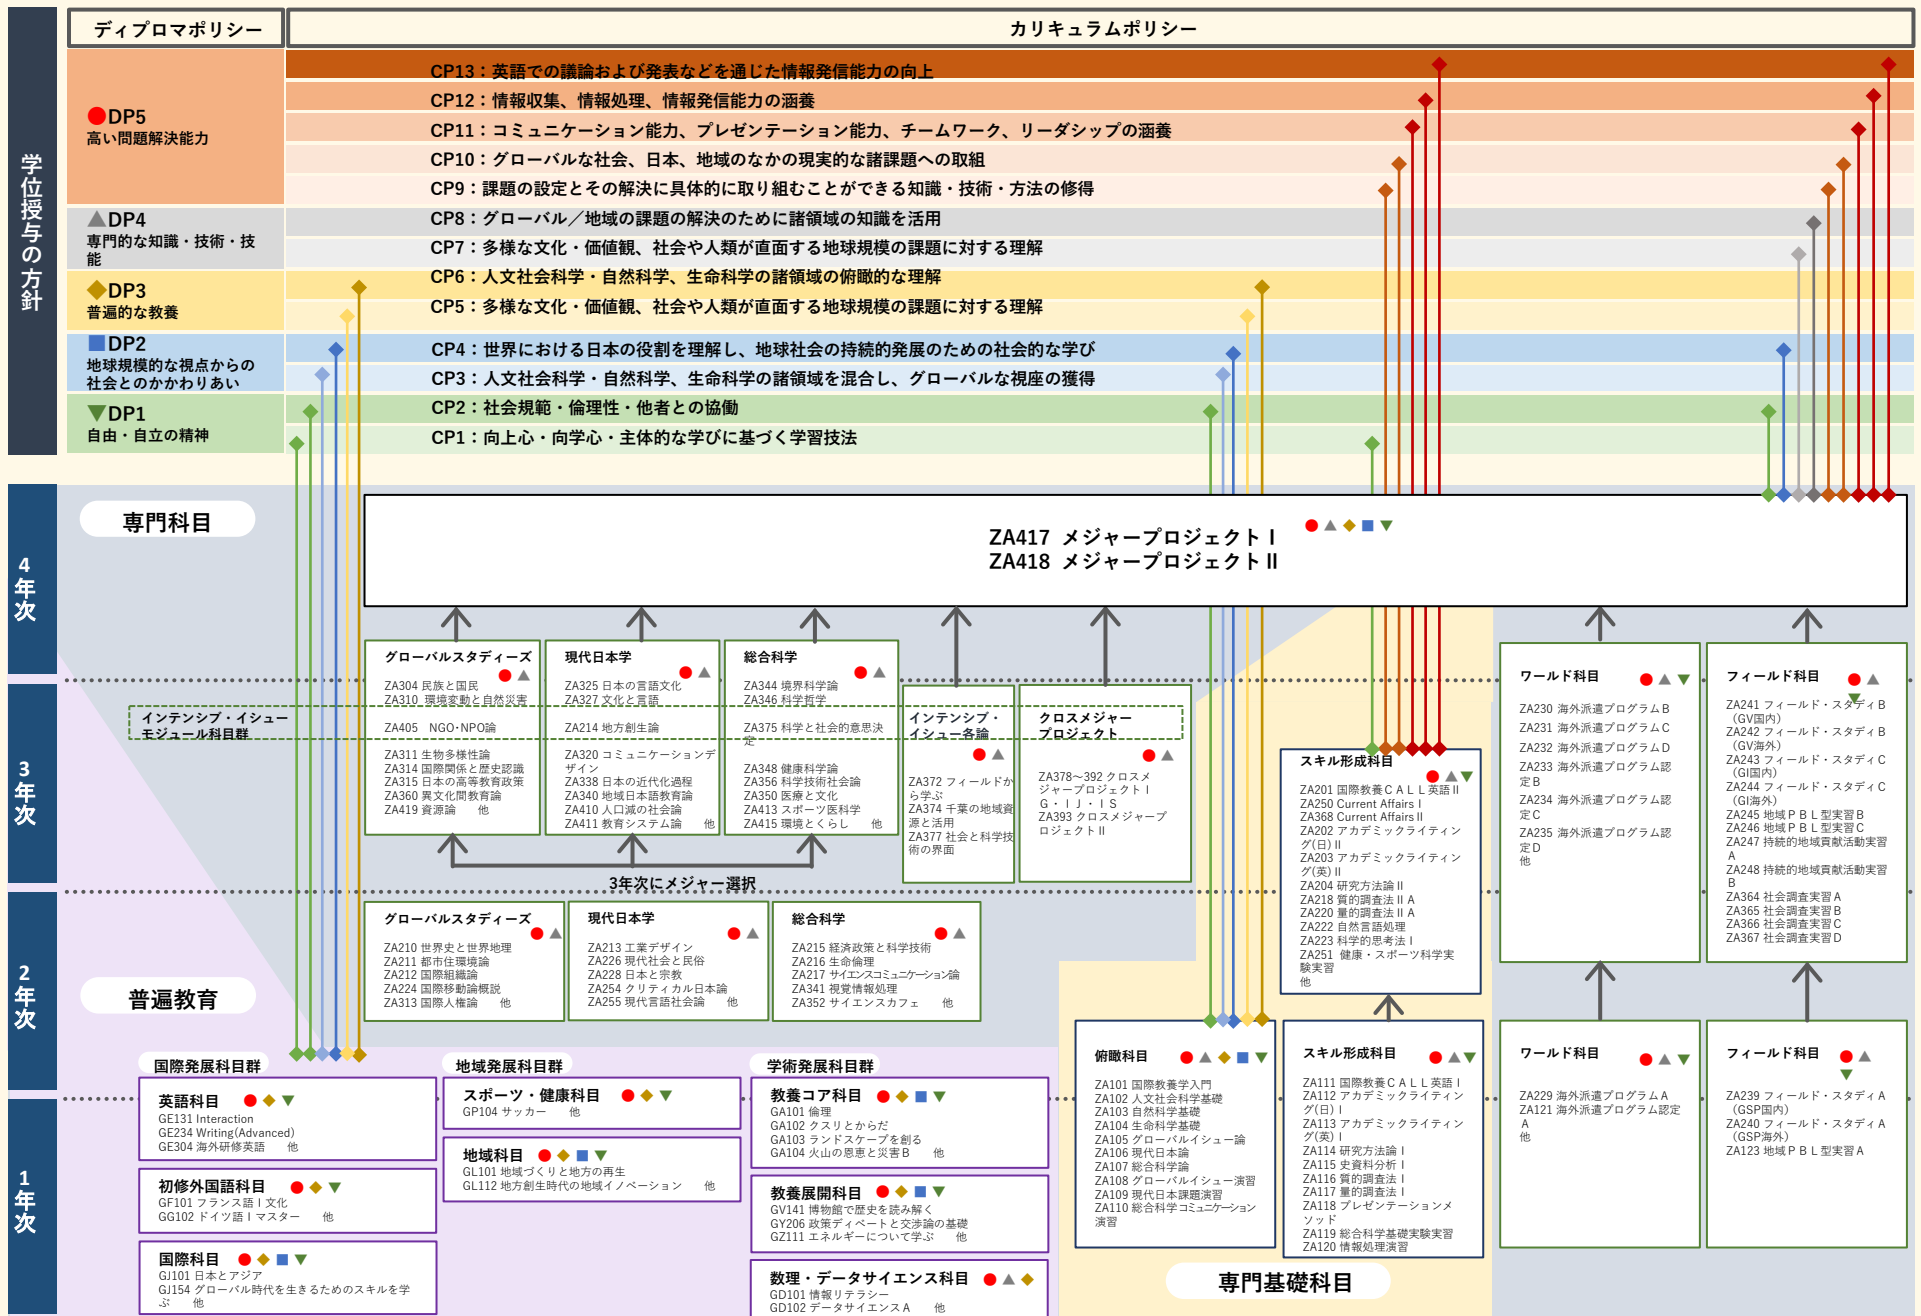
学位授与の方針

ディプロマポリシー

カリキュラムポリシー

●DP5
高い問題解決能力

CP13：英語での議論および発表などを通じた情報発信能力の向上
CP12：情報収集、情報処理、情報発信能力の涵養
CP11：コミュニケーション能力、プレゼンテーション能力、チームワーク、リーダシップの涵養
CP10：グローバルな社会、日本、地域のなかの現実的な諸課題への取組
CP9：課題の設定とその解決に具体的に取り組むことができる知識・技術・方法の修得

▲DP4
専門的な知識・技術・技能

CP8：グローバル／地域の課題の解決のために諸領域の知識を活用
CP7：多様な文化・価値観、社会や人類が直面する地球規模の課題に対する理解

◆DP3
普遍的な教養

CP6：人文社会科学・自然科学、生命科学の諸領域の俯瞰的な理解
CP5：多様な文化・価値観、社会や人類が直面する地球規模の課題に対する理解

■DP2
地球規模的な視点からの社会とのかかわりあい

CP4：世界における日本の役割を理解し、地球社会の持続的発展のための社会的な学び
CP3：人文社会科学・自然科学、生命科学の諸領域を混合し、グローバルな視座の獲得

▼DP1
自由・自立の精神

CP2：社会規範・倫理性・他者との協働
CP1：向上心・向学心・主体的な学びに基づく学習技法

4年次
3年次
2年次
1年次

専門科目

ZA417 メジャープロジェクトⅠ
ZA418 メジャープロジェクトⅡ
●▲◆■▼

グローバルスタディーズ ●▲
ZA304 民族と国民
ZA310 環境変動と自然災害
ZA405 NGO･NPO論
ZA311 生物多様性論
ZA314 国際関係と歴史認識
ZA315 日本の高等教育政策
ZA360 異文化間教育論
ZA419 資源論 他

現代日本学 ●▲
ZA325 日本の言語文化
ZA327 文化と言語
ZA214 地方創生論
ZA320 コミュニケーションデザイン
ZA338 日本の近代化過程
ZA340 地域日本語教育論
ZA410 人口減の社会論
ZA411 教育システム論 他

総合科学 ●▲
ZA344 境界科学論
ZA346 科学哲学
ZA375 科学と社会的意思決定
ZA348 健康科学論
ZA356 科学技術社会論
ZA350 医療と文化
ZA413 スポーツ医科学
ZA415 環境とくらし 他

インテンシブ・イシューモジュール科目群

インテンシブ・イシュー各論 ●▲
ZA372 フィールドから学ぶ
ZA374 千葉の地域資源と活用
ZA377 社会と科学技術の界面

クロスメジャープロジェクト ●▲
ZA378～392 クロスメジャープロジェクトⅠ G・I J・I S
ZA393 クロスメジャープロジェクトⅡ

スキル形成科目 ●▲▼
ZA201 国際教養CALL英語Ⅱ
ZA250 Current AffairsⅠ
ZA368 Current AffairsⅡ
ZA202 アカデミックライティング(日)Ⅱ
ZA203 アカデミックライティング(英)Ⅱ
ZA204 研究方法論Ⅱ
ZA218 質的調査法ⅡA
ZA220 量的調査法ⅡA
ZA222 自然言語処理
ZA223 科学的思考法Ⅰ
ZA251 健康・スポーツ科学実験実習
他

ワールド科目 ●▲▼
ZA230 海外派遣プログラムB
ZA231 海外派遣プログラムC
ZA232 海外派遣プログラムD
ZA233 海外派遣プログラム認定B
ZA234 海外派遣プログラム認定C
ZA235 海外派遣プログラム認定D
他

フィールド科目 ●▲▼
ZA241 フィールド・スタディB（GV国内）
ZA242 フィールド・スタディB（GV海外）
ZA243 フィールド・スタディC（GI国内）
ZA244 フィールド・スタディC（GI海外）
ZA245 地域PBL型実習B
ZA246 地域PBL型実習C
ZA247 持続的地域貢献活動実習A
ZA248 持続的地域貢献活動実習B
ZA364 社会調査実習A
ZA365 社会調査実習B
ZA366 社会調査実習C
ZA367 社会調査実習D

3年次にメジャー選択

グローバルスタディーズ ●▲
ZA210 世界史と世界地理
ZA211 都市住環境論
ZA212 国際組織論
ZA224 国際移動論概説
ZA313 国際人権論 他

現代日本学 ●▲
ZA213 工業デザイン
ZA226 現代社会と民俗
ZA228 日本と宗教
ZA254 クリティカル日本論
ZA255 現代言語社会論 他

総合科学 ●▲
ZA215 経済政策と科学技術
ZA216 生命倫理
ZA217 サイエンスコミュニケーション論
ZA341 視覚情報処理
ZA352 サイエンスカフェ 他

普遍教育

国際発展科目群
英語科目 ●◆▼
GE131 Interaction
GE234 Writing(Advanced)
GE304 海外研修英語 他

初修外国語科目 ●◆▼
GF101 フランス語Ⅰ文化
GG102 ドイツ語Ⅰマスター 他

国際科目 ●◆■▼
GJ101 日本とアジア
GJ154 グローバル時代を生きるためのスキルを学ぶ 他

地域発展科目群
スポーツ・健康科目 ●◆▼
GP104 サッカー 他

地域科目 ●◆■▼
GL101 地域づくりと地方の再生
GL112 地方創生時代の地域イノベーション 他

学術発展科目群
教養コア科目 ●◆■▼
GA101 倫理
GA102 クスリとからだ
GA103 ランドスケープを創る
GA104 火山の恩恵と災害B 他

教養展開科目 ●◆■▼
GV141 博物館で歴史を読み解く
GY206 政策ディベートと交渉論の基礎
GZ111 エネルギーについて学ぶ 他

数理・データサイエンス科目 ●▲◆
GD101 情報リテラシー
GD102 データサイエンスA 他

俯瞰科目 ●◆▲■▼
ZA101 国際教養学入門
ZA102 人文社会科学基礎
ZA103 自然科学基礎
ZA104 生命科学基礎
ZA105 グローバルイシュー論
ZA106 現代日本論
ZA107 総合科学論
ZA108 グローバルイシュー演習
ZA109 現代日本課題演習
ZA110 総合科学コミュニケーション演習

スキル形成科目 ●▲▼
ZA111 国際教養CALL英語Ⅰ
ZA112 アカデミックライティング(日)Ⅰ
ZA113 アカデミックライティング(英)Ⅰ
ZA114 研究方法論Ⅰ
ZA115 史資料分析Ⅰ
ZA116 質的調査法Ⅰ
ZA117 量的調査法Ⅰ
ZA118 プレゼンテーションメソッド
ZA119 総合科学基礎実験実習
ZA120 情報処理演習

ワールド科目 ●▲▼
ZA229 海外派遣プログラムA
ZA121 海外派遣プログラム認定A
他

フィールド科目 ●▲▼
ZA239 フィールド・スタディA（GSP国内）
ZA240 フィールド・スタディA（GSP海外）
ZA123 地域PBL型実習A

専門基礎科目